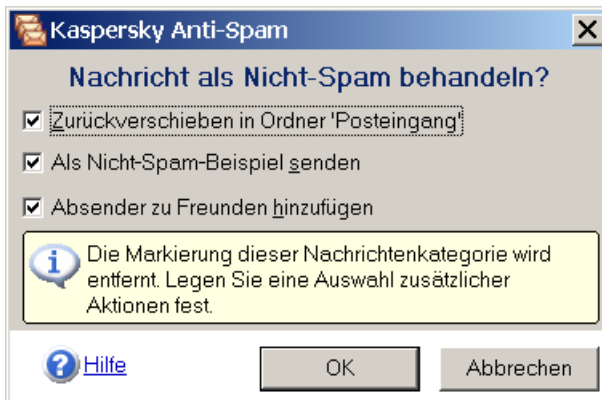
Kaspersky Anti-Spam

Nachricht als Nicht-Spam behandeln?

Zurückverschieben in Ordner 'Posteingang'

Als Nicht-Spam-Beispiel senden

Absender zu Freunden hinzufügen

Die Markierung dieser Nachrichtenkategorie wird entfernt. Legen Sie eine Auswahl zusätzlicher Aktionen fest.

Hilfe

OK

Abbrechen